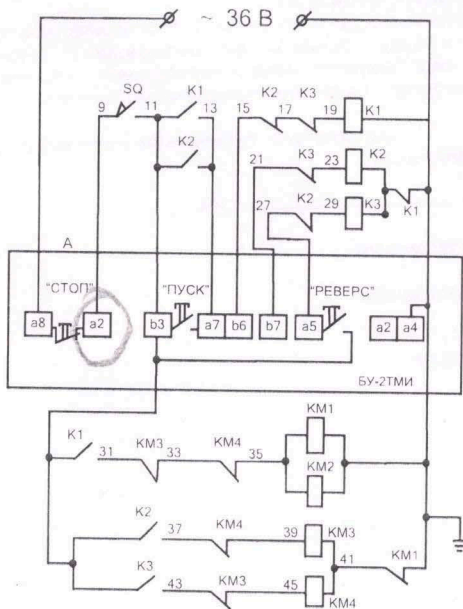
~ 36 В

9 SQ 11 K1 13 15 K2 17 K3 19 K1

K2

21 K3 23 K2

27 K2 29 K3 K1

А

"СТОП" "ПУСК" "РЕВЕРС"

a8 a2 b3 a7 b6 b7 a5 a2 a4

БУ-2ТМИ

K1 31 KM3 33 KM4 35 KM1

KM2

K2 37 KM4 39 KM3

41 KM1

K3 43 KM3 45 KM4